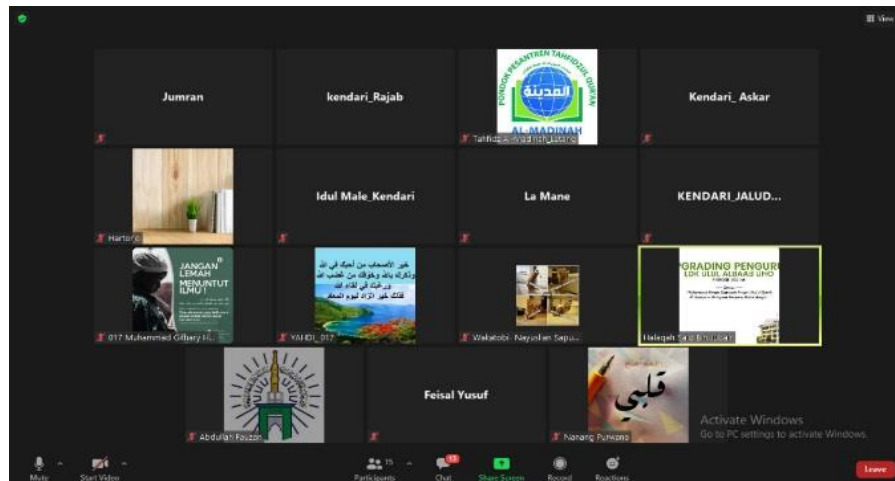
View

Jumran

kendari_Rajab

PONDOK PESANTREN TAHFIDZUL QUR'AN
المدينة
AL-MADINAH

Tahfidz Al-Madinah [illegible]

Kendari_ Askar

Hartono

Idul Male_Kendari

La Mane

KENDARI_JALUD...

JANGAN LEMAH MENUNTUT ILMU !

017 Muhammad Gilbary H...

YAHDI_017

Wakatobi - Nayaalan Sapu...

UPGRADING PENGURUS
LDK ULUL ALBAAB UHO

Halaqah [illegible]

Abdullah Fauzan

Feisal Yusuf

قلبي

Nanang Purwono

Activate Windows
Go to PC settings to activate Windows.

Mute

Start Video

Participants

Chat

Share Screen

Record

Reactions

Leave